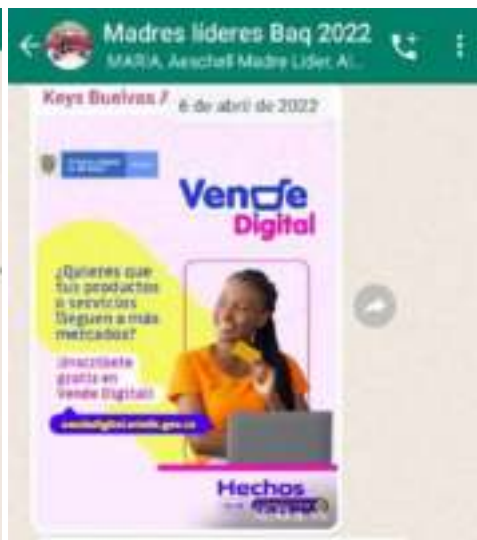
Madres líderes Baq 2022
MARIA, Aeschell Madre Lider, Al...

Keys Buelvas / 6 de abril de 2022

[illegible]

Vende Digital

¿Quieres que tus productos o servicios lleguen a más mercados?

¡Inscríbete gratis en Vende Digital!

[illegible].gov.co

Hechos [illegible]